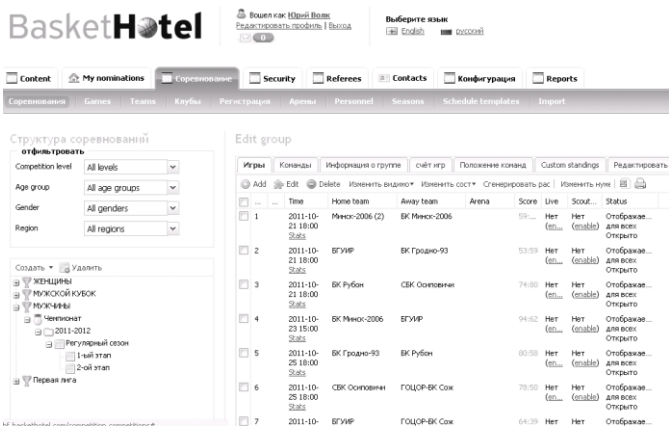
BasketHotel

Вошел как Юрий Волк
Редактировать профиль | Выход
0

Выберите язык
English русский

Content | My nominations | Соревнование | Security | Referees | Contacts | Конфигурация | Reports

Соревнования | Games | Teams | Клубы | Регистрация | Арены | Personnel | Seasons | Schedule templates | Import

Структура соревнований
отфильтровать

Competition level: All levels
Age group: All age groups
Gender: All genders
Region: All regions

Создать ▾ Удалить

ЖЕНЩИНЫ
МУЖСКОЙ КУБОК
МУЖЧИНЫ
Чемпионат
2011-2012
Регулярный сезон
1-ый этап
2-ой этап
Первая лига

Edit group

Игры | Команды | Информация о группе | счёт игр | Положение команд | Custom standings | Редактировать

Add | Edit | Delete | Изменить видимо▾ | Изменить сост▾ | Сгенерировать рас | Изменить нуме

| ... | Time | Home team | Away team | Arena | Score | Live | Scout... | Status |
|---|---|---|---|---|---|---|---|---|
| 1 | 2011-10-21 18:00 Stats | Минск-2006 (2) | БК Минск-2006 | | 59:... | Нет (en... | Нет | Отображае... для всех Открыто |
| 2 | 2011-10-21 18:00 Stats | БГУИР | БК Гродно-93 | | 53:59 | Нет (en... | Нет (enable) | Отображае... для всех Открыто |
| 3 | 2011-10-21 18:00 Stats | БК Рубон | СБК Осиповичи | | 74:80 | Нет (en... | Нет (enable) | Отображае... для всех Открыто |
| 4 | 2011-10-23 15:00 Stats | БК Минск-2006 | БГУИР | | 94:62 | Нет (en... | Нет (enable) | Отображае... для всех Открыто |
| 5 | 2011-10-25 18:00 Stats | БК Гродно-93 | БК Рубон | | 80:58 | Нет (en... | Нет (enable) | Отображае... для всех Открыто |
| 6 | 2011-10-25 18:00 Stats | СБК Осиповичи | ГОЦОР-БК Сож | | 78:50 | Нет (en... | Нет (enable) | Отображае... для всех Открыто |
| 7 | 2011-10- | БГУИР | ГОЦОР-БК Сож | | 64:39 | Нет | Нет | Отображае... |

ht.baskethotel.com/competition.competitions#